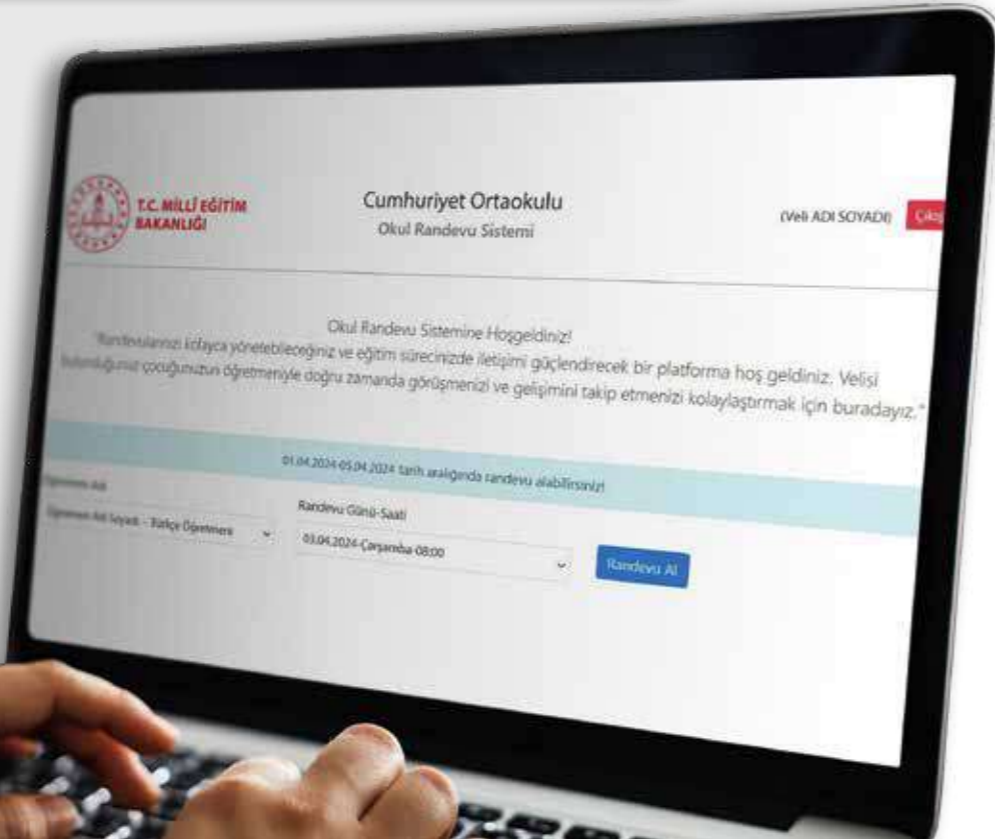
T.C. MİLLÎ EĞİTİM BAKANLIĞI

Cumhuriyet Ortaokulu
Okul Randevu Sistemi

(Veli ADI SOYADI) Çıkış

Okul Randevu Sistemine Hoşgeldiniz!
"Randevularınızı kolayca yönetebileceğiniz ve eğitim sürecinizde iletişimi güçlendirecek bir platforma hoş geldiniz. Velisi bulunduğunuz çocuğunuzun öğretmeniyle doğru zamanda görüşmenizi ve gelişimini takip etmenizi kolaylaştırmak için buradayız."

01.04.2024-05.04.2024 tarih aralığında randevu alabilirsiniz!

Öğretmenin Adı
Öğretmen Adı Soyadı - Türkçe Öğretmeni

Randevu Günü-Saati
03.04.2024-Çarşamba-08:00

Randevu Al